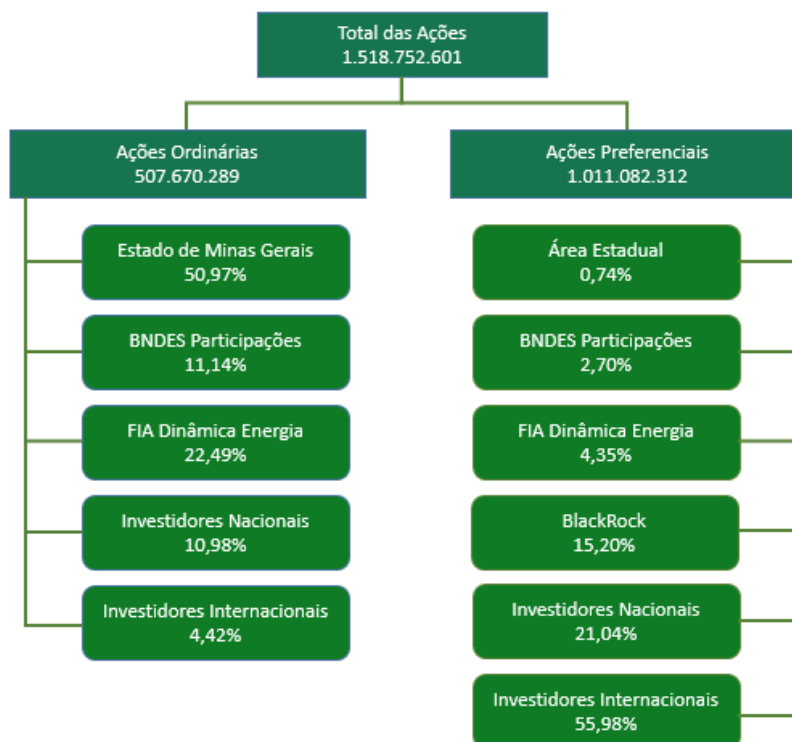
Total das Ações
1.518.752.601

Ações Ordinárias
507.670.289

Estado de Minas Gerais
50,97%

BNDES Participações
11,14%

FIA Dinâmica Energia
22,49%

Investidores Nacionais
10,98%

Investidores Internacionais
4,42%

Ações Preferenciais
1.011.082.312

Área Estadual
0,74%

BNDES Participações
2,70%

FIA Dinâmica Energia
4,35%

BlackRock
15,20%

Investidores Nacionais
21,04%

Investidores Internacionais
55,98%